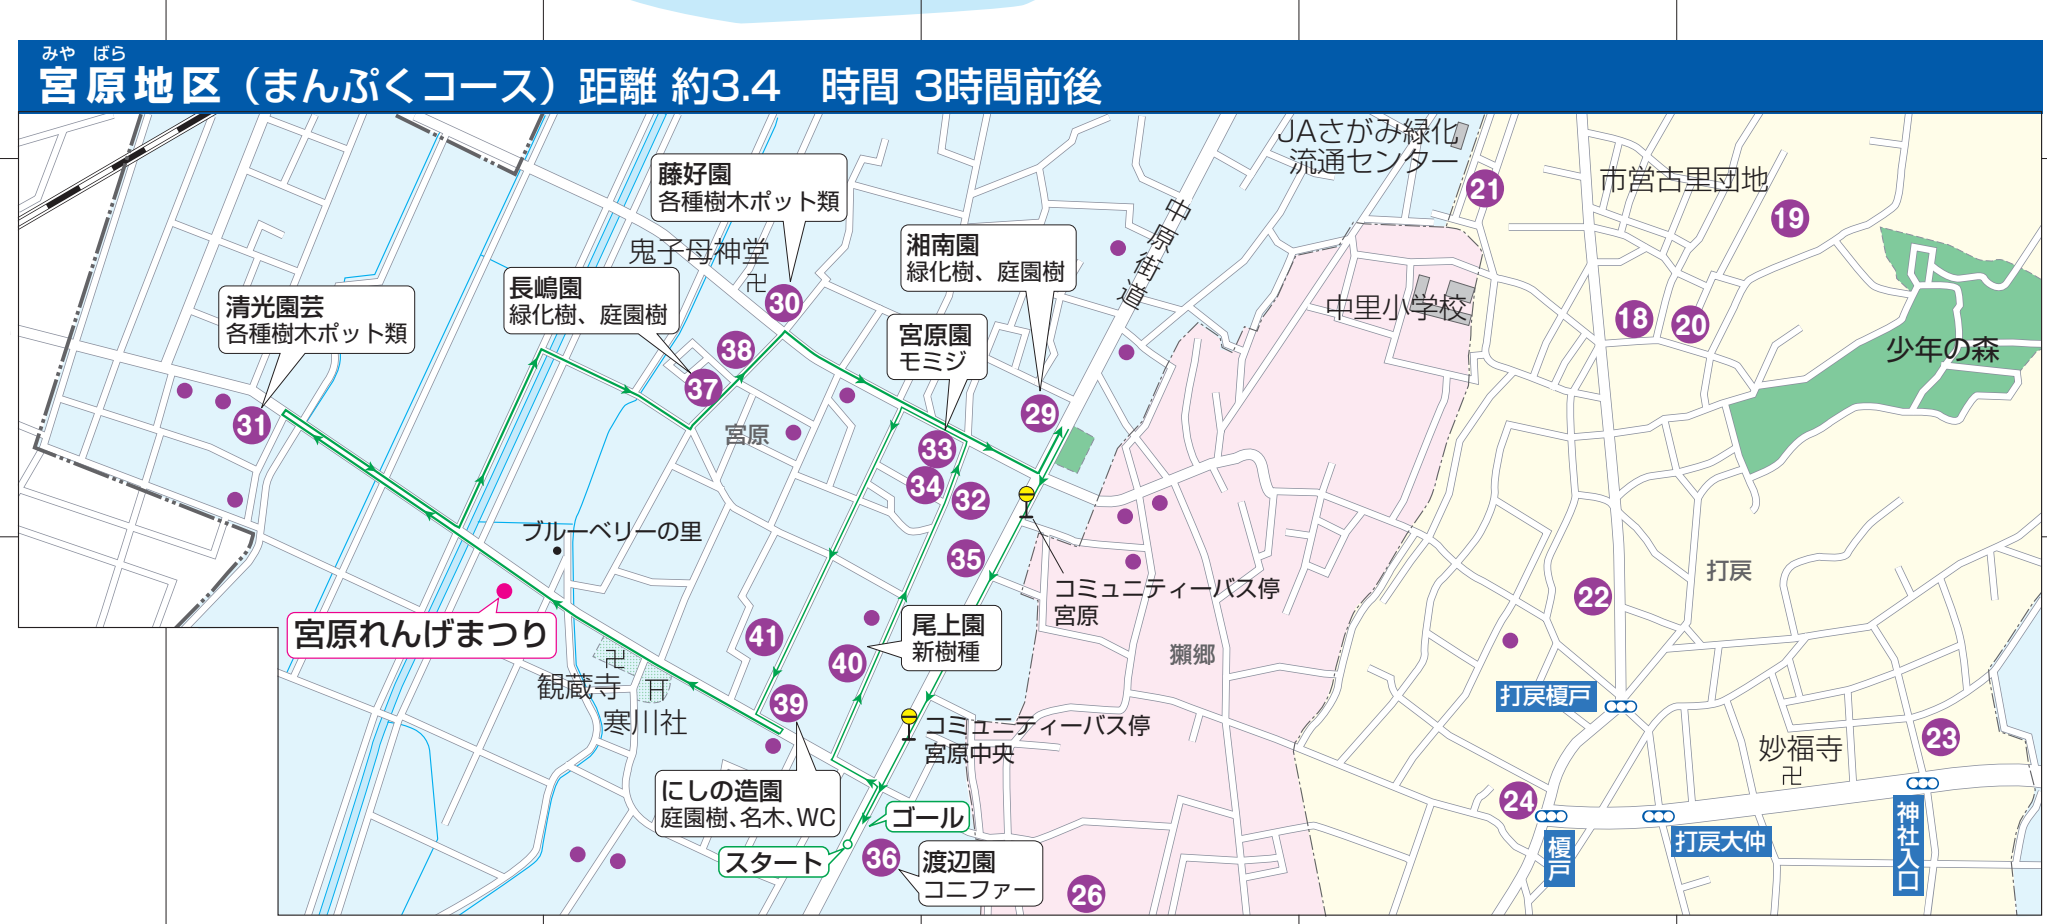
みや ばら
宮原地区（まんぷくコース）距離 約3.4　時間 3時間前後

JAさがみ緑化流通センター
市営古里団地
21
19
藤好園
各種樹木ポット類
鬼子母神堂
卍
30
湘南園
緑化樹、庭園樹
中原街道
長嶋園
緑化樹、庭園樹
中里小学校
18
20
少年の森
清光園芸
各種樹木ポット類
38
宮原園
モミジ
29
37
31
宮原
33
34
32
ブルーベリーの里
35
コミュニティーバス停
宮原
打戻
22
宮原れんげまつり
41
尾上園
新樹種
40
獺郷
卍
観蔵寺
寒川社
39
打戻榎戸
コミュニティーバス停
宮原中央
妙福寺
卍
23
にしの造園
庭園樹、名木、WC
ゴール
24
スタート
36
渡辺園
コニファー
26
榎戸
打戻大仲
神社入口